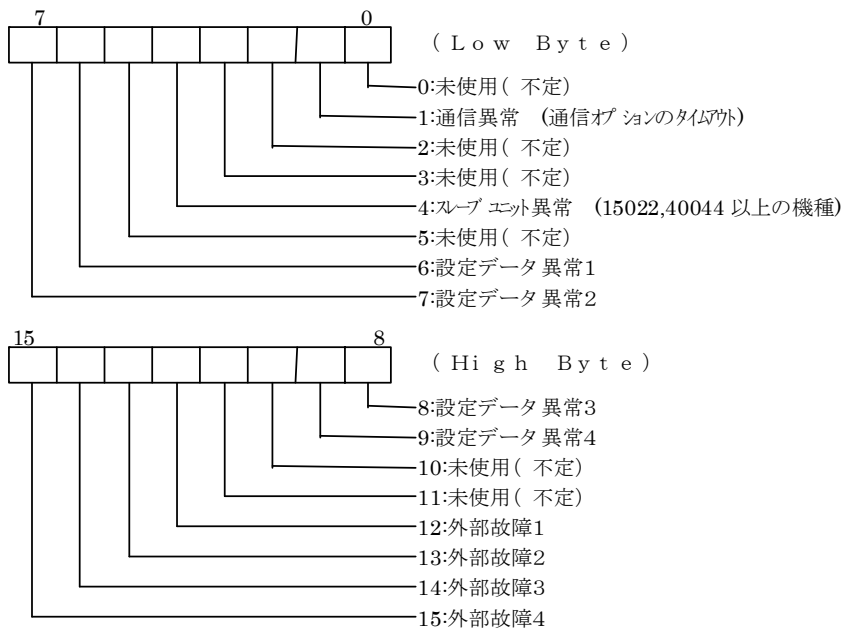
7 0
( L o w B y t e )

0:未使用( 不定)
1:通信異常 (通信オプションのタイムアウト)
2:未使用( 不定)
3:未使用( 不定)
4:スレーブユニット異常 (15022,40044 以上の機種)
5:未使用( 不定)
6:設定データ 異常1
7:設定データ 異常2

15 8
( Hi g h B y t e )

8:設定データ 異常3
9:設定データ 異常4
10:未使用( 不定)
11:未使用( 不定)
12:外部故障1
13:外部故障2
14:外部故障3
15:外部故障4